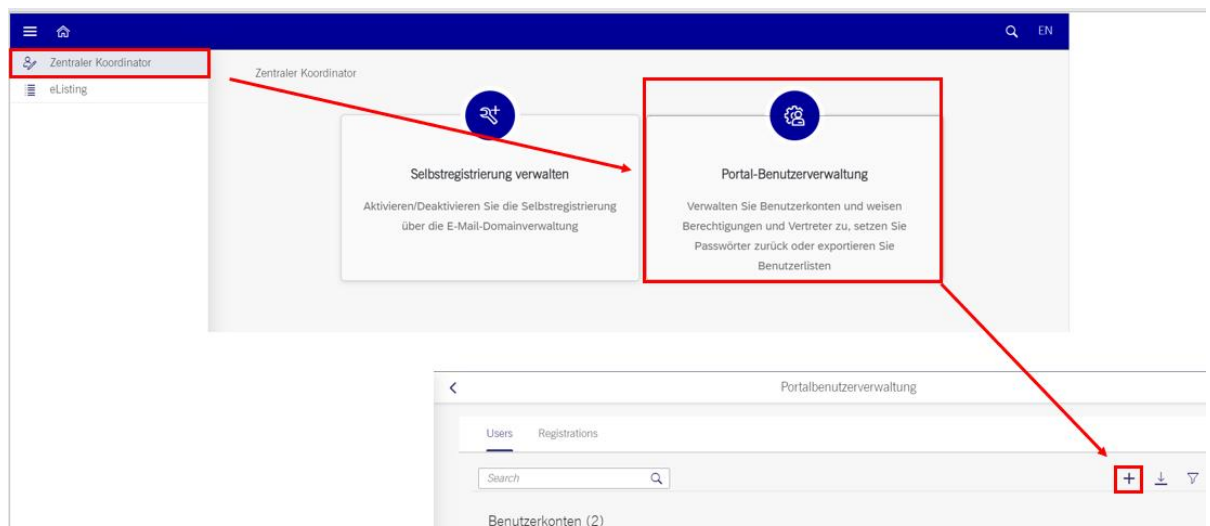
EN

Zentraler Koordinator
eListing

Zentraler Koordinator

Selbstregistrierung verwalten

Aktivieren/Deaktivieren Sie die Selbstregistrierung über die E-Mail-Domainverwaltung

Portal-Benutzerverwaltung

Verwalten Sie Benutzerkonten und weisen Berechtigungen und Vertreter zu, setzen Sie Passwörter zurück oder exportieren Sie Benutzerlisten

Portalbenutzerverwaltung

Users Registrations

Search

Benutzerkonten (2)